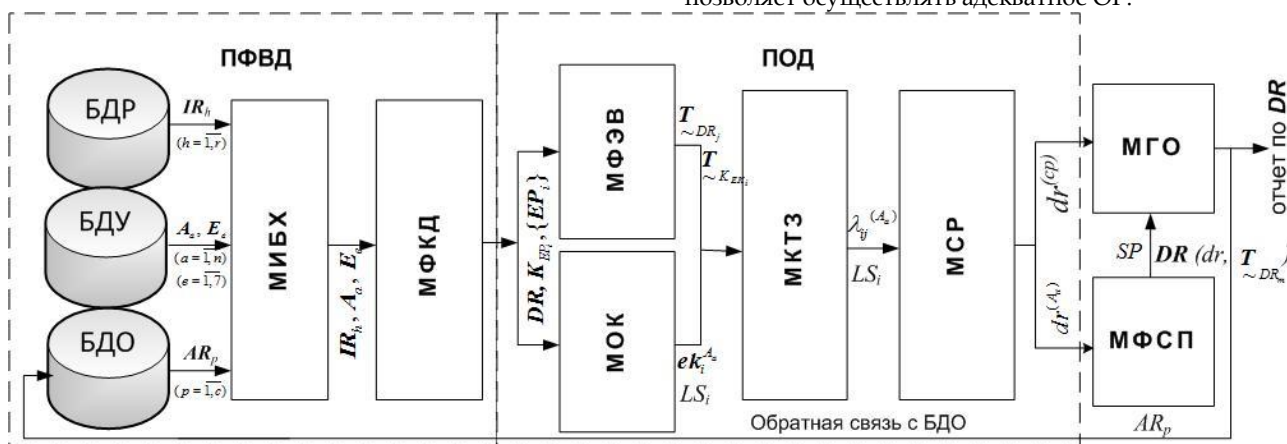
позволяет осуществлять адекватное ОР.

ПФВД

ПОД

БДР

$IR_h$

$(h=\overline{1,r})$

БДУ

$A_a, E_e$

$(a=\overline{1,n})$

$(e=\overline{1,7})$

БДО

$AR_p$

$(p=\overline{1,c})$

МИБХ

$IR_h, A_a, E_e$

МФКД

$DR, K_{EP_i}, \{EP_i\}$

МФЭВ

$T_{\sim DR_j}$

$T_{\sim K_{EP_i}}$

МОК

$ek_i^{A_a}$

$LS_i$

МКТЗ

$\lambda_{ij}^{(A_a)}$

$LS_i$

МСР

$dr^{(cp)}$

$dr^{(A_a)}$

МГО

$SP$

$DR\ (dr, T_{\sim DR_m})$

МФСП

$AR_p$

отчет по $DR$

Обратная связь с БДО